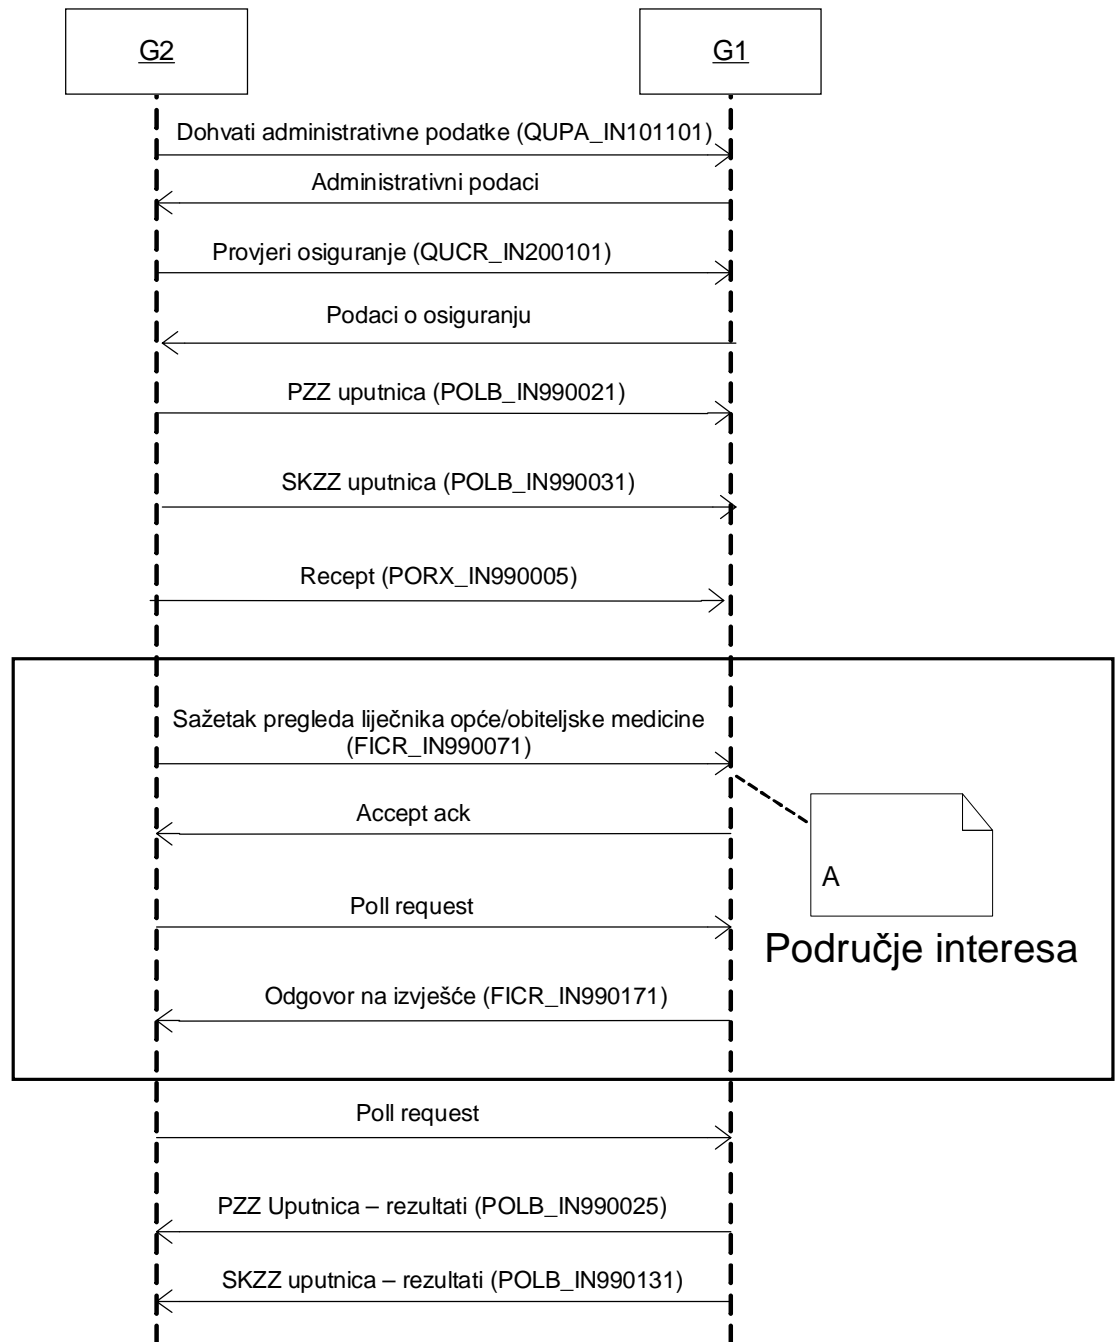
G2

G1

Dohvati administrativne podatke (QUPA_IN101101)

Administrativni podaci

Provjeri osiguranje (QUCR_IN200101)

Podaci o osiguranju

PZZ uputnica (POLB_IN990021)

SKZZ uputnica (POLB_IN990031)

Recept (PORX_IN990005)

Sažetak pregleda liječnika opće/obiteljske medicine (FICR_IN990071)

Accept ack

A

Poll request

Područje interesa

Odgovor na izvješće (FICR_IN990171)

Poll request

PZZ Uputnica – rezultati (POLB_IN990025)

SKZZ uputnica – rezultati (POLB_IN990131)